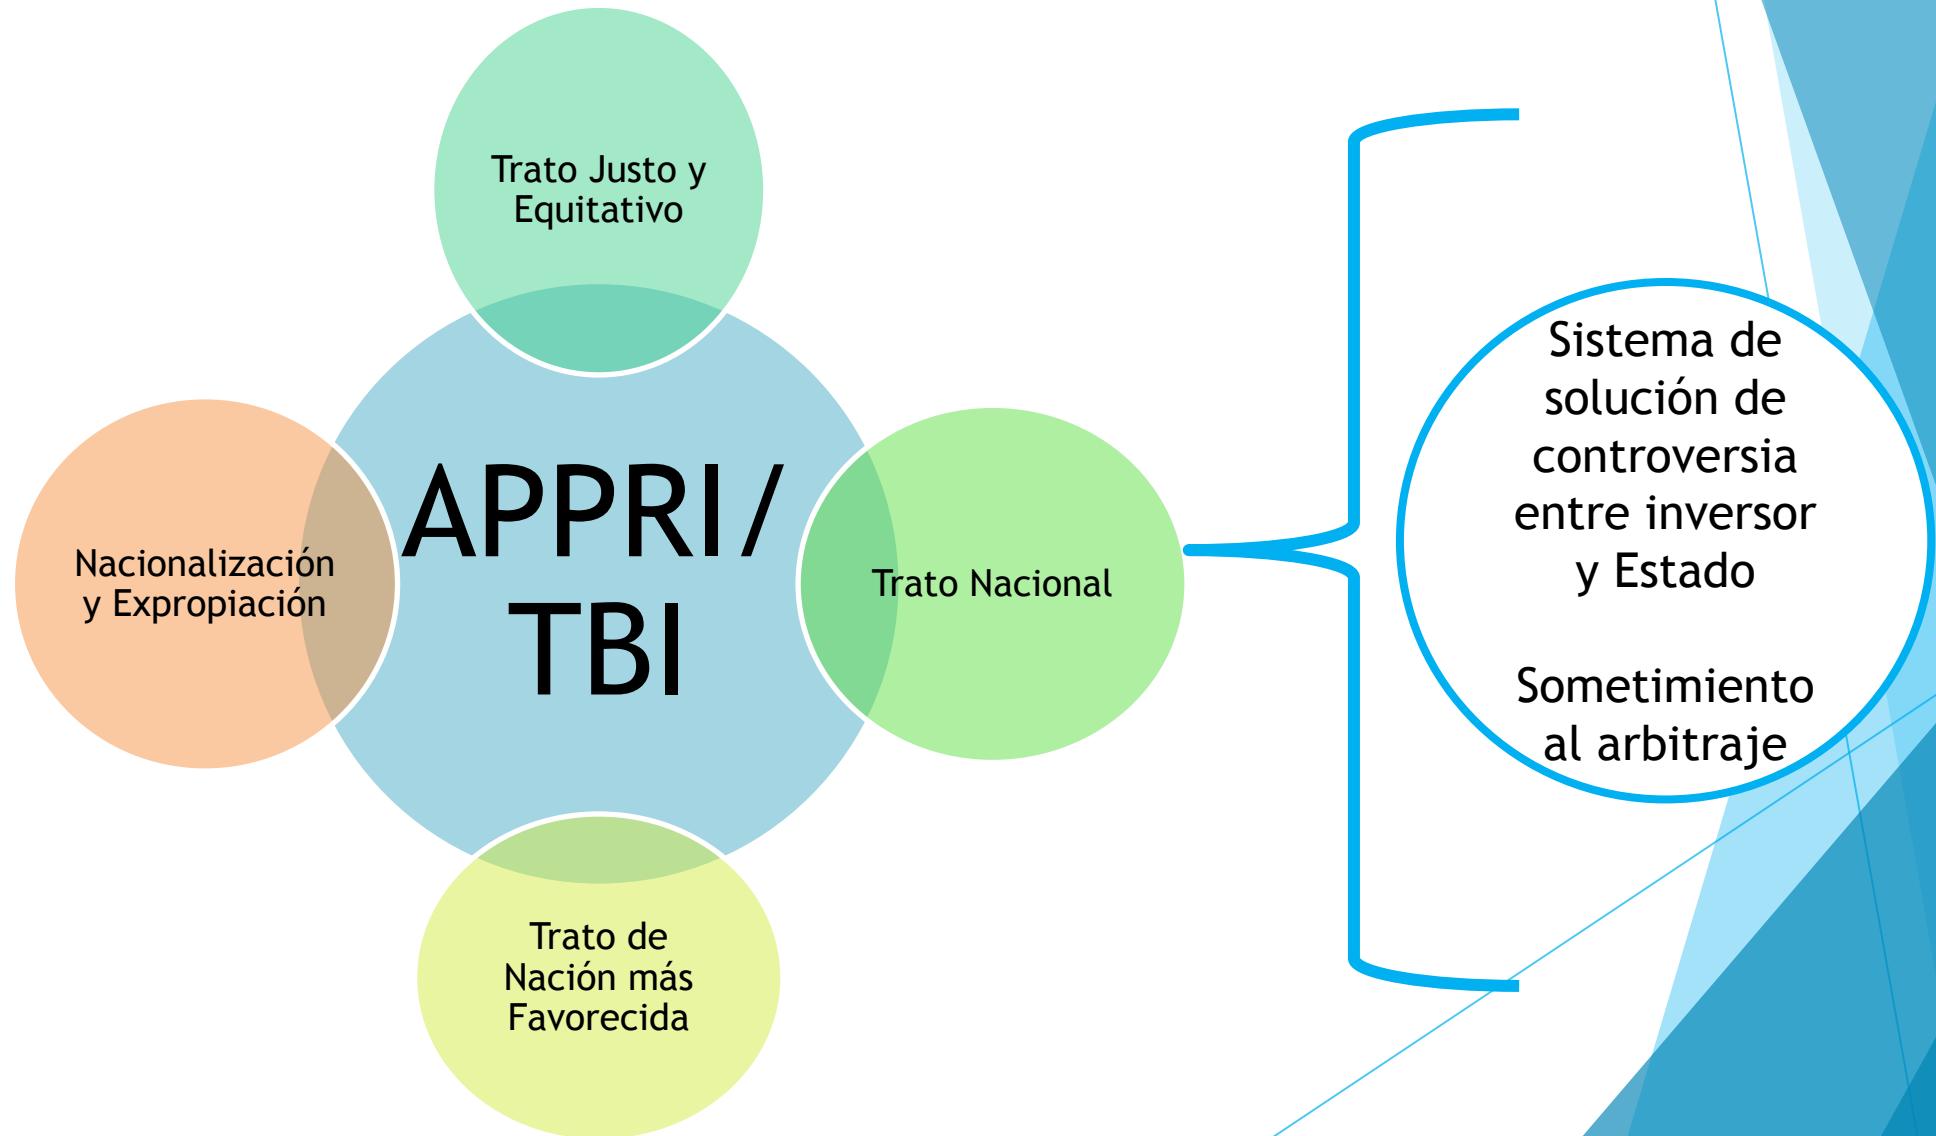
Trato Justo y Equitativo

Nacionalización y Expropiación

APPRI/ TBI

Trato Nacional

Trato de Nación más Favorecida

Sistema de solución de controversia entre inversor y Estado

Sometimiento al arbitraje